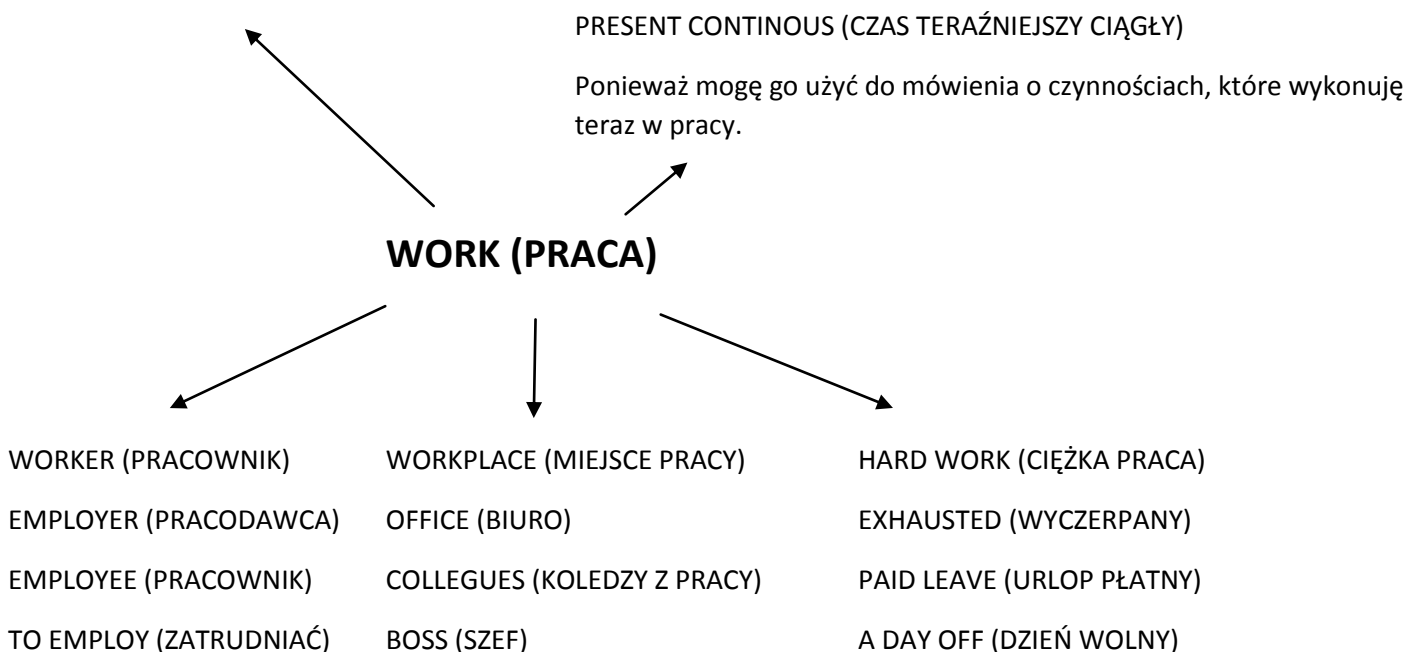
PRESENT CONTINOUS (CZAS TERAŹNIEJSZY CIĄGŁY)

Ponieważ mogę go użyć do mówienia o czynnościach, które wykonuję teraz w pracy.

**WORK (PRACA)**

WORKER (PRACOWNIK)
EMPLOYER (PRACODAWCA)
EMPLOYEE (PRACOWNIK)
TO EMPLOY (ZATRUDNIAĆ)

WORKPLACE (MIEJSCE PRACY)
OFFICE (BIURO)
COLLEGUES (KOLEDZY Z PRACY)
BOSS (SZEF)

HARD WORK (CIĘŻKA PRACA)
EXHAUSTED (WYCZERPANY)
PAID LEAVE (URLOP PŁATNY)
A DAY OFF (DZIEŃ WOLNY)